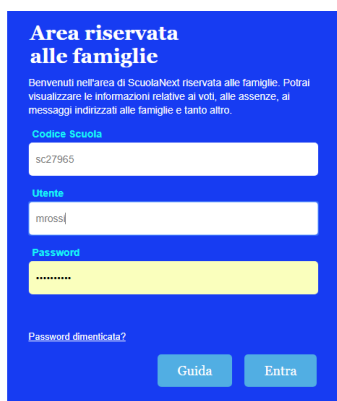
Area riservata alle famiglie

Benvenuti nell'area di ScuolaNext riservata alle famiglie. Potrai visualizzare le informazioni relative ai voti, alle assenze, ai messaggi indirizzati alle famiglie e tanto altro.

Codice Scuola

sc27965

Utente

mrossi

Password

••••••••••

Password dimenticata?

Guida

Entra